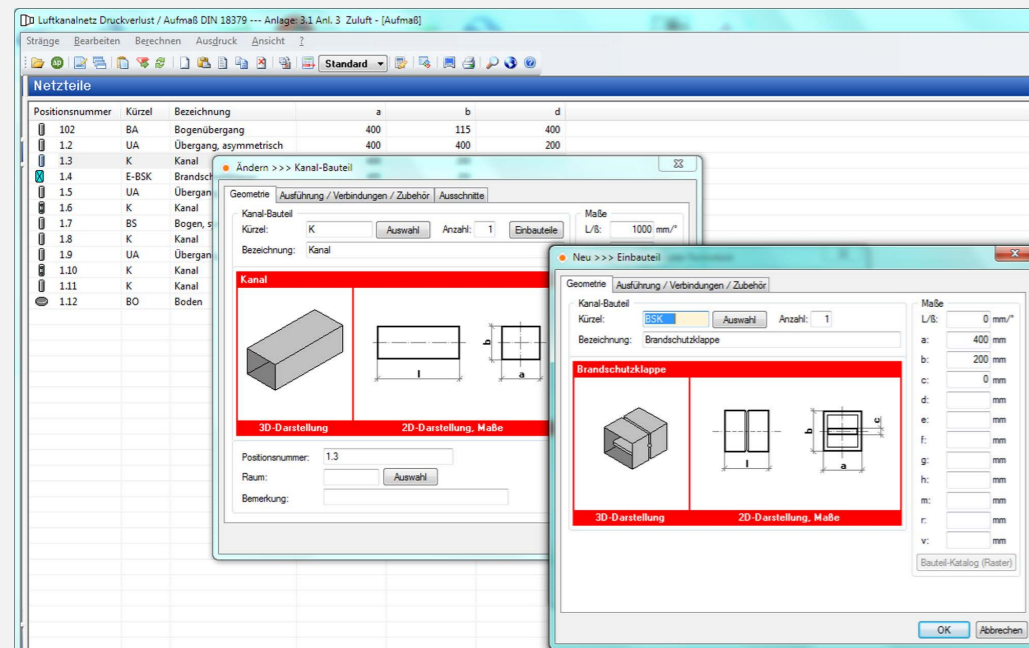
Luftkanalnetz Druckverlust / Aufmaß DIN 18379 --- Anlage: 3.1 Anl. 3 Zuluft - [Aufmaß]

Stränge Bearbeiten Berechnen Ausdruck Ansicht ?

Standard

Netzteile

| Positionsnummer | Kürzel | Bezeichnung | a | b | d |
|---|---|---|---|---|---|
| 102 | BA | Bogenübergang | 400 | 115 | 400 |
| 1.2 | UA | Übergang, asymmetrisch | 400 | 400 | 200 |
| 1.3 | K | Kanal | | | |
| 1.4 | E-BSK | Brandsch | | | |
| 1.5 | UA | Übergan | | | |
| 1.6 | K | Kanal | | | |
| 1.7 | BS | Bogen, s | | | |
| 1.8 | K | Kanal | | | |
| 1.9 | UA | Übergan | | | |
| 1.10 | K | Kanal | | | |
| 1.11 | K | Kanal | | | |
| 1.12 | BO | Boden | | | |

Ändern >>> Kanal-Bauteil

Geometrie | Ausführung / Verbindungen / Zubehör | Ausschnitte

Kanal-Bauteil
Kürzel: K Auswahl Anzahl: 1 Einbauteile
Bezeichnung: Kanal

Maße
L/ß: 1000 mm/°

Kanal

b l a

3D-Darstellung
2D-Darstellung, Maße

Positionsnummer: 1.3
Raum: Auswahl
Bemerkung:

Neu >>> Einbauteil

Geometrie | Ausführung / Verbindungen / Zubehör

Kanal-Bauteil
Kürzel: BSK Auswahl Anzahl: 1
Bezeichnung: Brandschutzklappe

Brandschutzklappe

b c l a

3D-Darstellung
2D-Darstellung, Maße

Maße
L/ß: 0 mm/°
a: 400 mm
b: 200 mm
c: 0 mm
d: mm
e: mm
f: mm
g: mm
h: mm
m: mm
r: mm
v: mm

Bauteil-Katalog (Raster)

OK Abbrechen